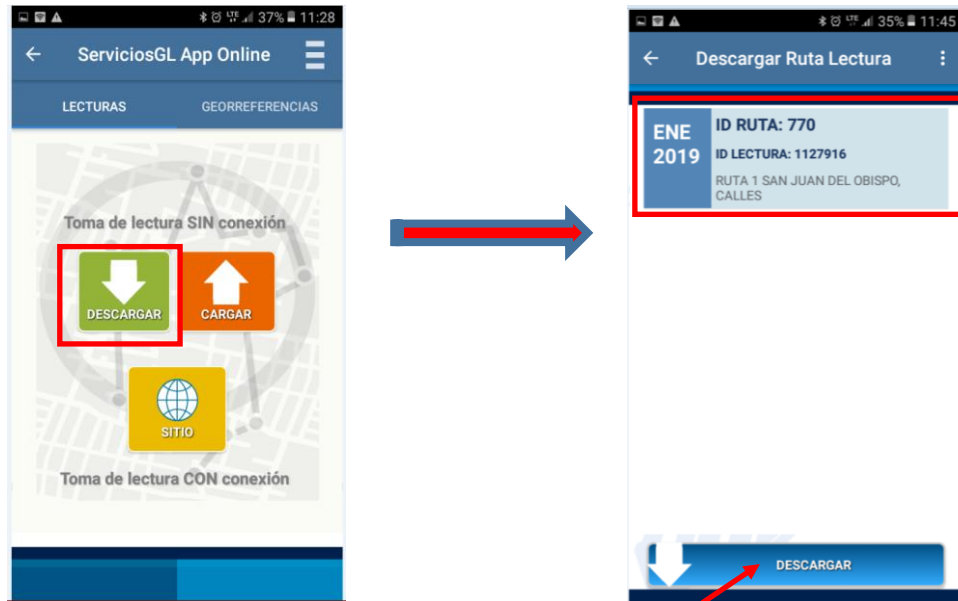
37% 11:28

ServiciosGL App Online

LECTURAS

GEORREFERENCIAS

Toma de lectura SIN conexión

DESCARGAR

CARGAR

SITIO

Toma de lectura CON conexión

35% 11:45

Descargar Ruta Lectura

ENE 2019

ID RUTA: 770

ID LECTURA: 1127916

RUTA 1 SAN JUAN DEL OBISPO, CALLES

DESCARGAR